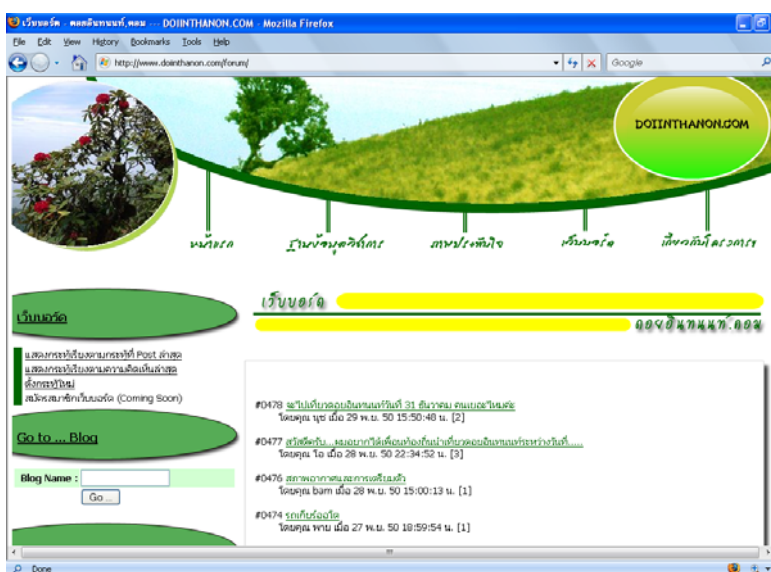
เว็บบอร์ด - ดอยอินทนนท์.คอม --- DOIINTHANON.COM - Mozilla Firefox

File Edit View History Bookmarks Tools Help

http://www.doiinthanon.com/forum/

Google

DOIINTHANON.COM

หน้าแรก ฐานข้อมูลดิจิตอล ภาพประทับใจ เว็บบอร์ด เกี่ยวกับโครงการ

เว็บบอร์ด

ดอยอินทนนท์.คอม

เว็บบอร์ด

แสดงกระทู้เรียงตามกระทู้ที่ Post ล่าสุด
แสดงกระทู้เรียงตามความคิดเห็นล่าสุด
ตั้งกระทู้ใหม่
สมัครสมาชิกเว็บบอร์ด (Coming Soon)

Go to ... Blog

Blog Name :

Go ...

#0478 จะไปเที่ยวดอยอินทนนท์วันที่ 31 ธันวาคม คนเยอะไหมค่ะ
โดยคุณ นุช เมื่อ 29 พ.ย. 50 15:50:48 น. [2]

#0477 สวัสดีครับ...ผมอยากได้เพื่อนท่องเที่ยวดอยอินทนนท์ระหว่างวันที่.....
โดยคุณ โอ เมื่อ 28 พ.ย. 50 22:34:52 น. [3]

#0476 สภาพอากาศและการเตรียมตัว
โดยคุณ bam เมื่อ 28 พ.ย. 50 15:00:13 น. [1]

#0474 รถเก็บร่องใด
โดยคุณ พาย เมื่อ 27 พ.ย. 50 18:59:54 น. [1]

Done